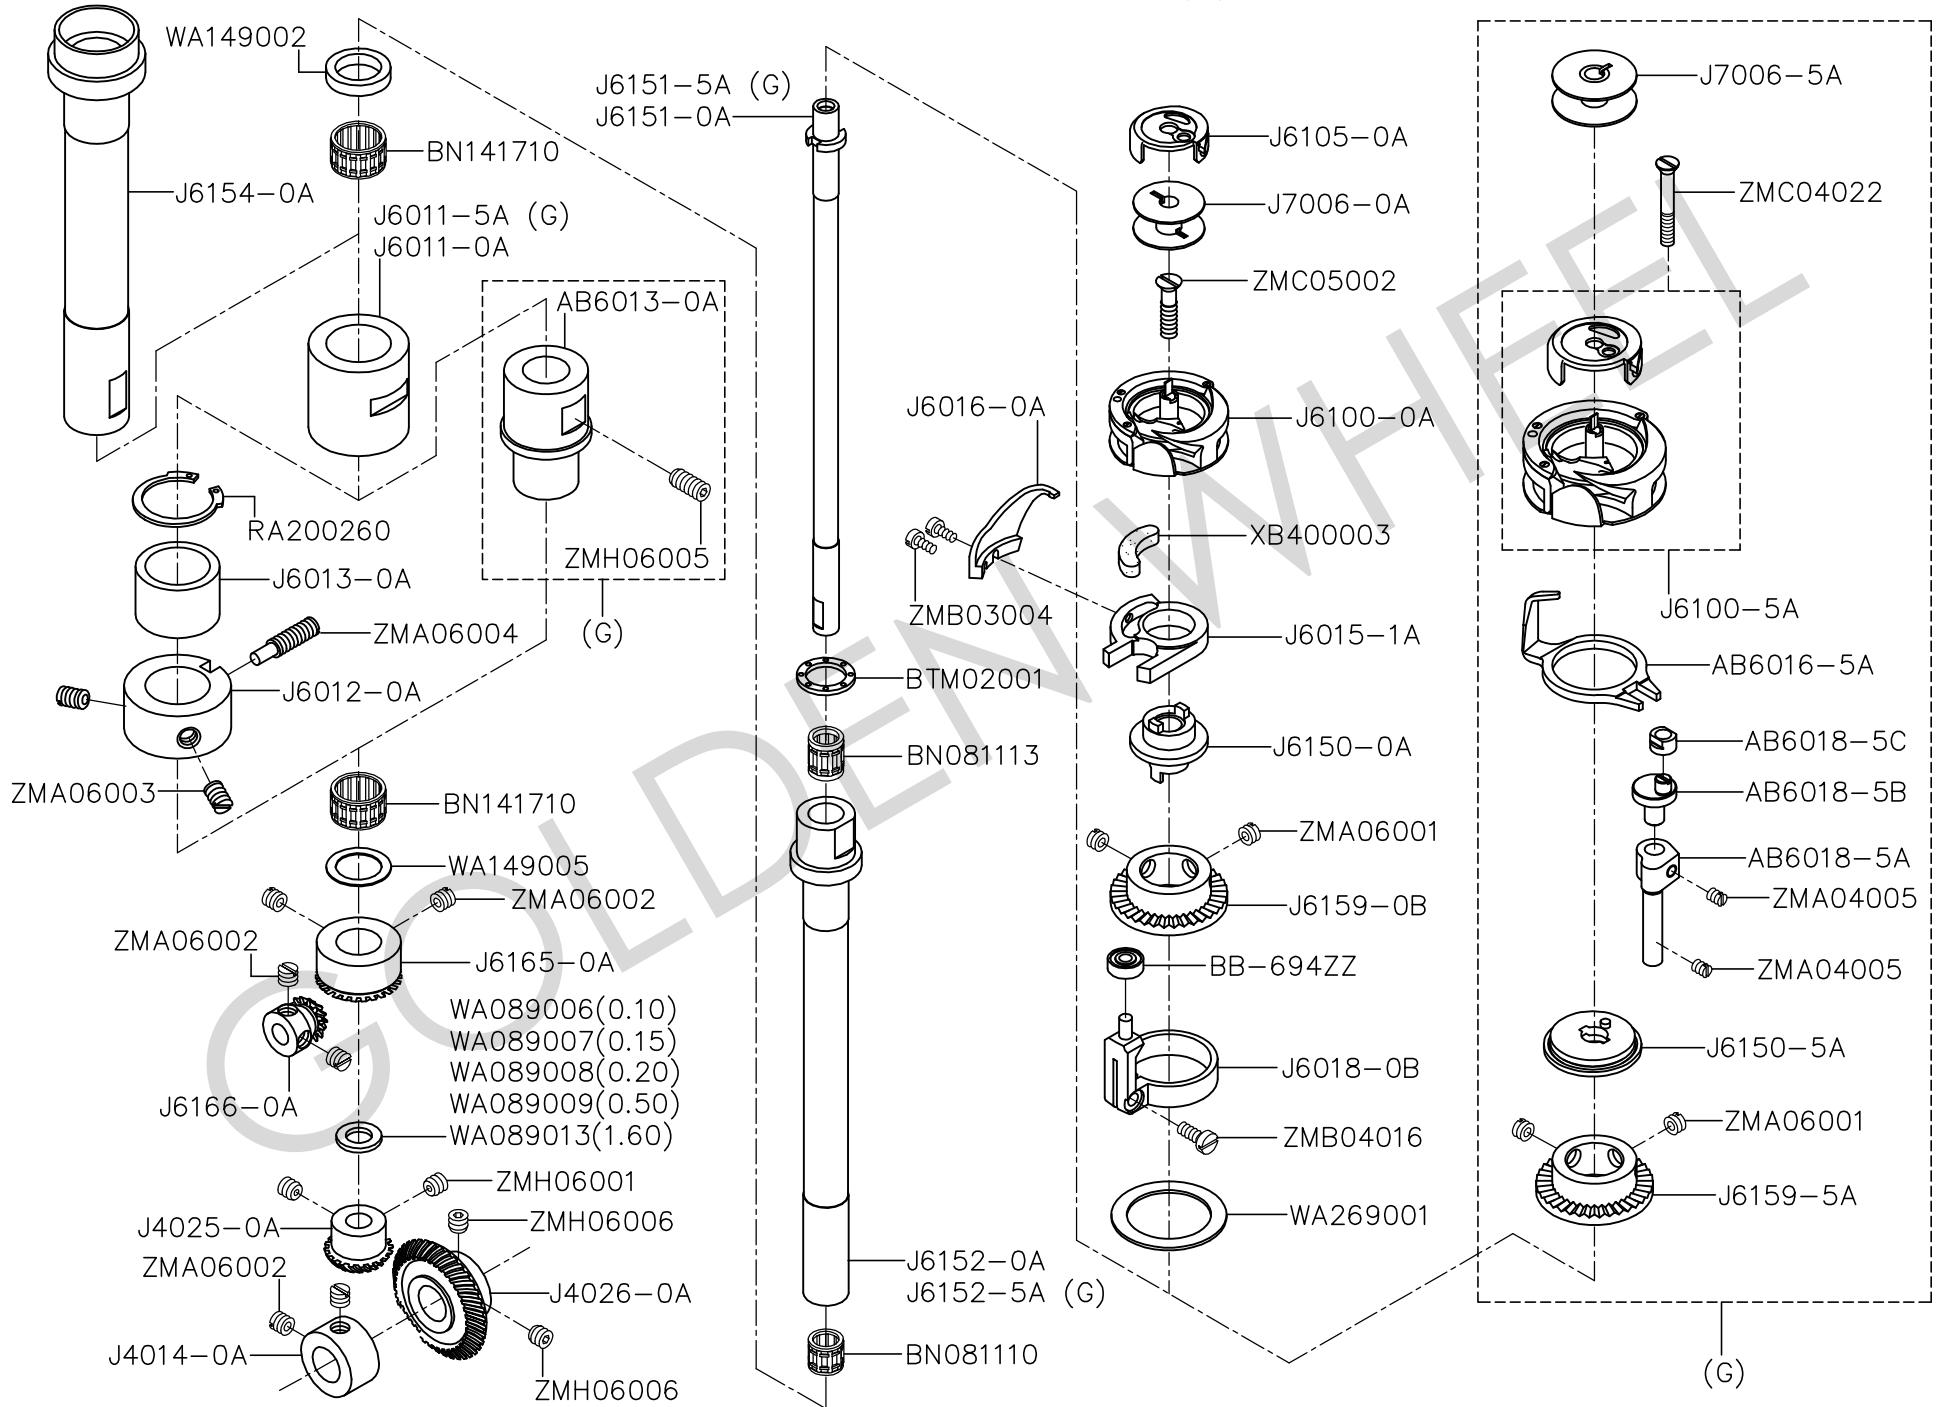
WA149002
BN141710
J6154-0A
J6011-5A (G)
J6011-0A
AB6013-0A
RA200260
J6013-0A
ZMH06005
(G)
ZMA06004
J6012-0A
ZMA06003
BN141710
WA149005
ZMA06002
ZMA06002
J6165-0A
WA089006(0.10)
WA089007(0.15)
WA089008(0.20)
WA089009(0.50)
J6166-0A
WA089013(1.60)
ZMH06001
J4025-0A
ZMH06006
ZMA06002
J4026-0A
J4014-0A
ZMH06006
J6151-5A (G)
J6151-0A
BTM02001
BN081113
J6152-0A
J6152-5A (G)
BN081110
J6016-0A
ZMB03004
J6105-0A
J7006-0A
ZMC05002
J6100-0A
XB400003
J6015-1A
J6150-0A
ZMA06001
J6159-0B
BB-694ZZ
J6018-0B
ZMB04016
WA269001
J7006-5A
ZMC04022
J6100-5A
AB6016-5A
AB6018-5C
AB6018-5B
AB6018-5A
ZMA04005
ZMA04005
J6150-5A
ZMA06001
J6159-5A
(G)
GOLDEN WHEEL